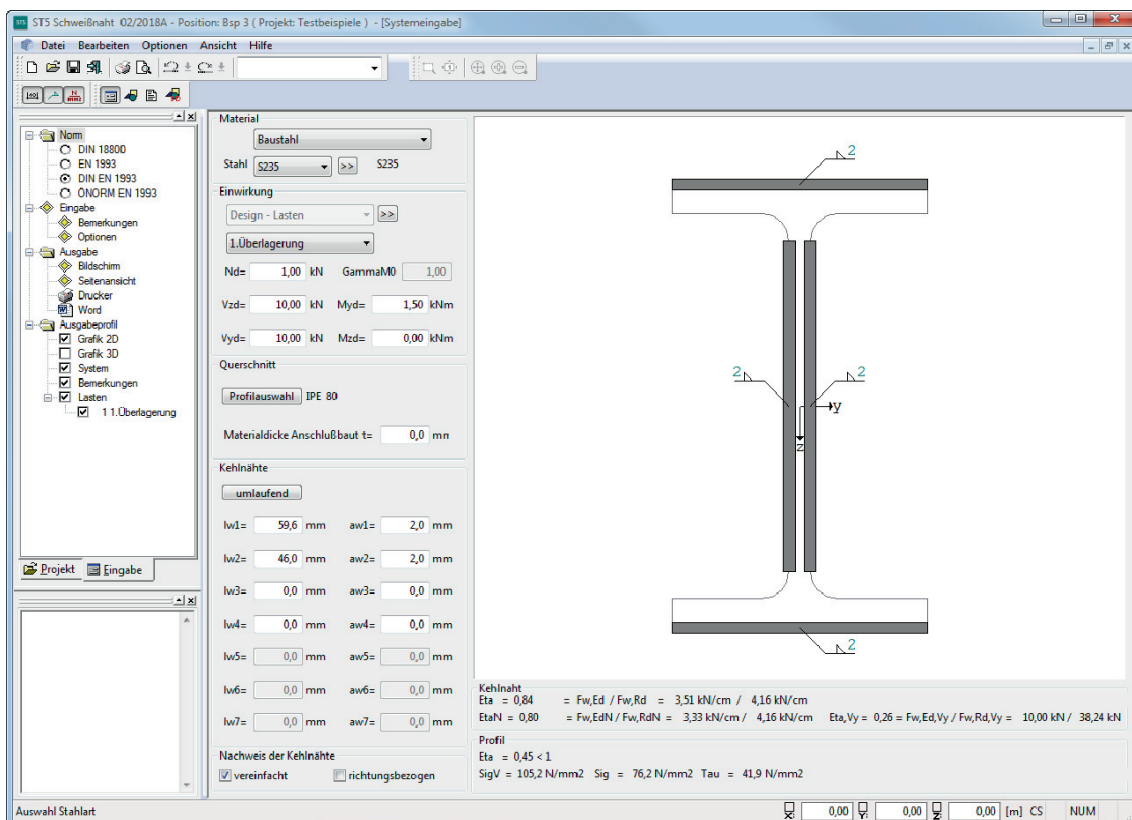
ST5 Schweißnaht 02/2018A - Position: Bsp 3 ( Projekt: Testbeispiele ) - [Systemeingabe]

Datei Bearbeiten Optionen Ansicht Hilfe

Norm
DIN 18800
EN 1993
DIN EN 1993
ÖNORM EN 1993
Eingabe
Bemerkungen
Optionen
Ausgabe
Bildschirm
Seitenansicht
Drucker
Word
Ausgabeprofil
Grafik 2D
Grafik 3D
System
Bemerkungen
Lasten
1 1.Überlagerung

Projekt Eingabe

Material
Baustahl
Stahl S235 >> S235

Einwirkung
Design - Lasten >>
1.Überlagerung
Nd= 1,00 kN GammaM0 1,00
Vzd= 10,00 kN Myd= 1,50 kNm
Vyd= 10,00 kN Mzd= 0,00 kNm

Querschnitt
Profilauswahl IPE 80
Materialdicke Anschlußbaut t= 0,0 mm

Kehlnähte
umlaufend
lw1= 59,6 mm aw1= 2,0 mm
lw2= 46,0 mm aw2= 2,0 mm
lw3= 0,0 mm aw3= 0,0 mm
lw4= 0,0 mm aw4= 0,0 mm
lw5= 0,0 mm aw5= 0,0 mm
lw6= 0,0 mm aw6= 0,0 mm
lw7= 0,0 mm aw7= 0,0 mm

Nachweis der Kehlnähte
vereinfacht richtungsbezogen

2
2
2
y
z
2

Kehlnaht
Eta = 0,84 = Fw,Ed / Fw,Rd = 3,51 kN/cm / 4,16 kN/cm
EtaN = 0,80 = Fw,EdN / Fw,RdN = 3,33 kN/cm / 4,16 kN/cm Eta,Vy = 0,26 = Fw,Ed,Vy / Fw,Rd,Vy = 10,00 kN / 38,24 kN

Profil
Eta = 0,45 < 1
SigV = 105,2 N/mm2 Sig = 76,2 N/mm2 Tau = 41,9 N/mm2

Auswahl Stahlart 0,00 0,00 0,00 [m] CS NUM